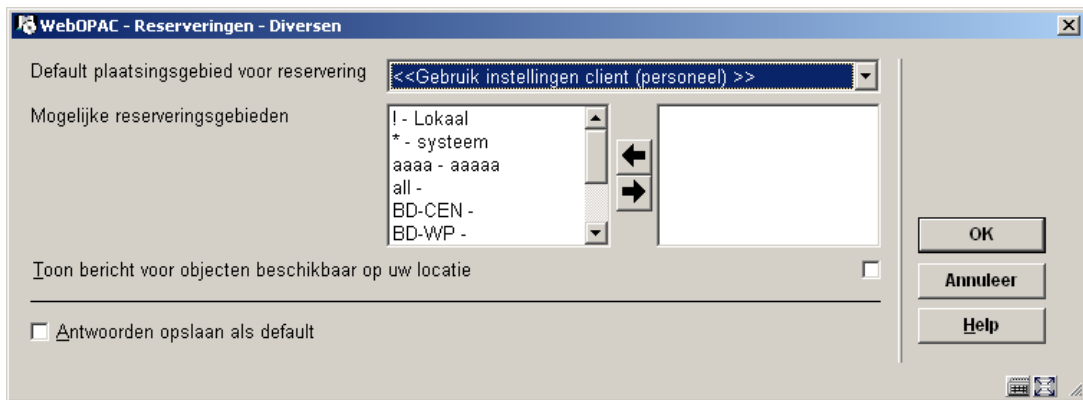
WebOPAC - Reserveringen - Diversen

Default plaatsingsgebied voor reservering
<<Gebruik instellingen client (personeel) >>

Mogelijke reserveringsgebieden
! - Lokaal
* - systeem
aaaa - aaaaa
all -
BD-CEN -
BD-WP -

Toon bericht voor objecten beschikbaar op uw locatie

Antwoorden opslaan als default

OK
Annuleer
Help